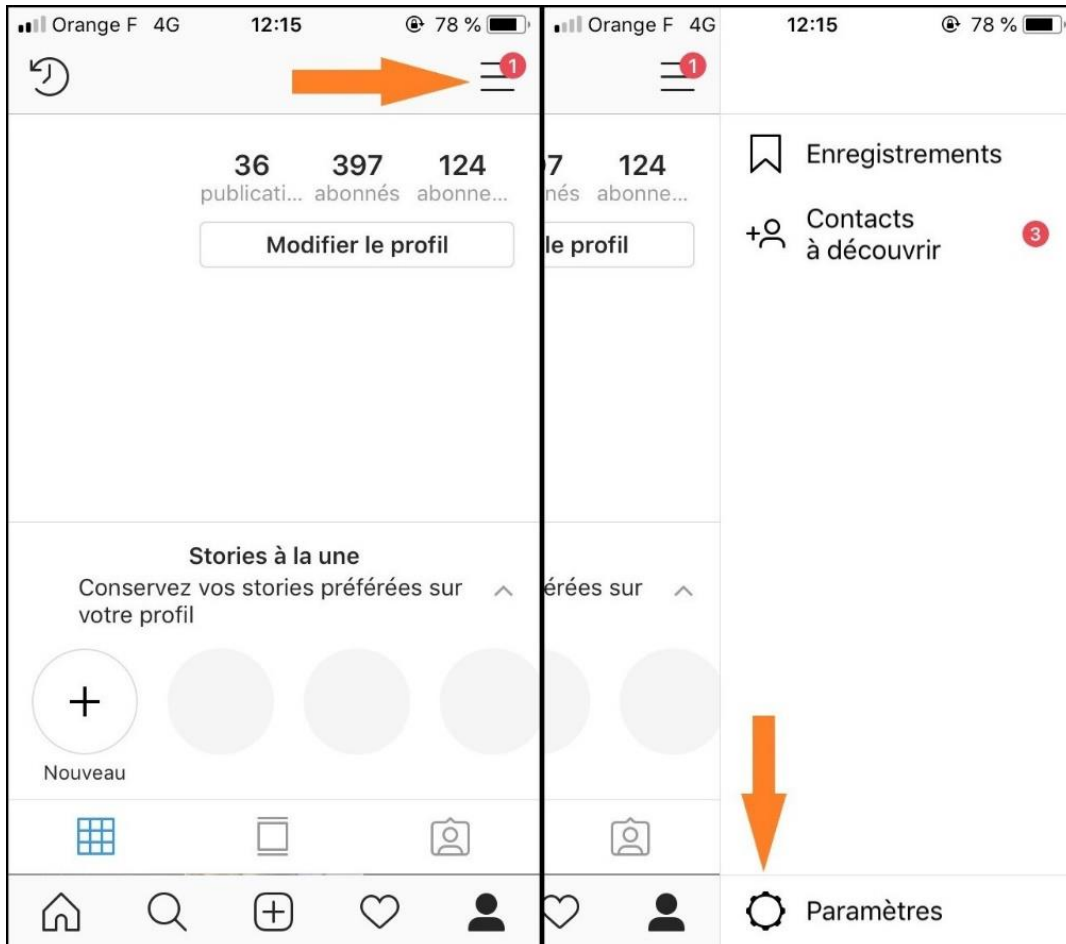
Orange F 4G 12:15 78 %

1

36 publicati... 397 abonnés 124 abonne...

Modifier le profil

Stories à la une
Conservez vos stories préférées sur votre profil

+
Nouveau

Orange F 4G 12:15 78 %

1

7 124
nés abonne...

le profil

érées sur

Enregistrements

Contacts à découvrir 3

Paramètres